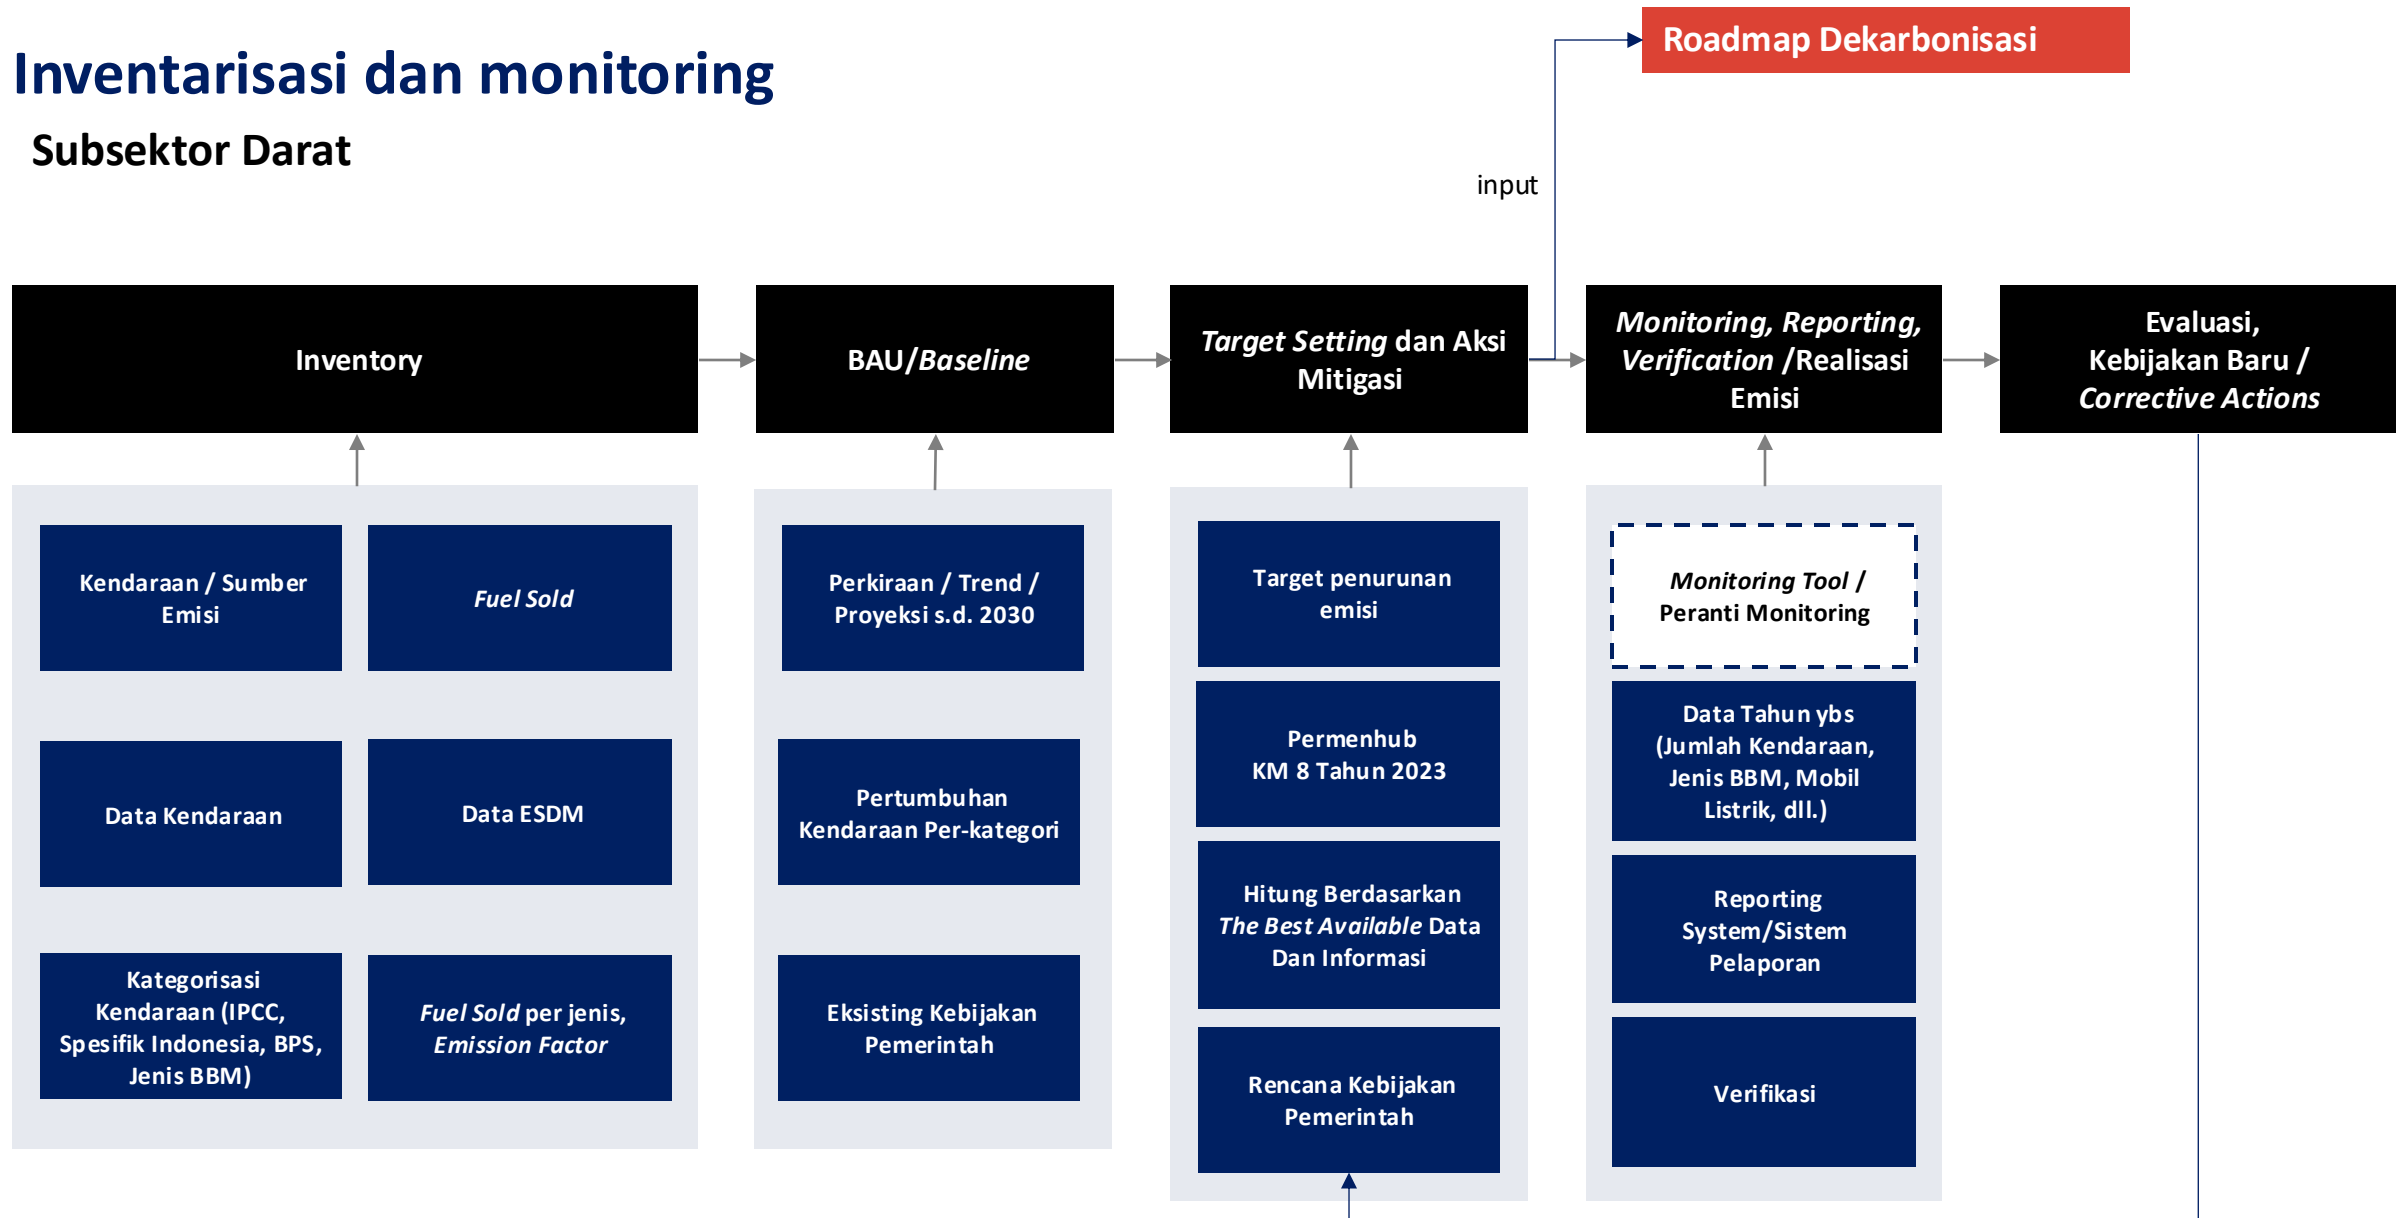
Inventarisasi dan monitoring

Subsektor Darat

Roadmap Dekarbonisasi

input

Inventory

BAU/Baseline

Target Setting dan Aksi Mitigasi

Monitoring, Reporting, Verification /Realisasi Emisi

Evaluasi, Kebijakan Baru / Corrective Actions

Kendaraan / Sumber Emisi

Fuel Sold

Data Kendaraan

Data ESDM

Kategorisasi Kendaraan (IPCC, Spesifik Indonesia, BPS, Jenis BBM)

Fuel Sold per jenis, Emission Factor

Perkiraan / Trend / Proyeksi s.d. 2030

Pertumbuhan Kendaraan Per-kategori

Eksisting Kebijakan Pemerintah

Target penurunan emisi

Permenhub KM 8 Tahun 2023

Hitung Berdasarkan The Best Available Data Dan Informasi

Rencana Kebijakan Pemerintah

Monitoring Tool / Peranti Monitoring

Data Tahun ybs (Jumlah Kendaraan, Jenis BBM, Mobil Listrik, dll.)

Reporting System/Sistem Pelaporan

Verifikasi